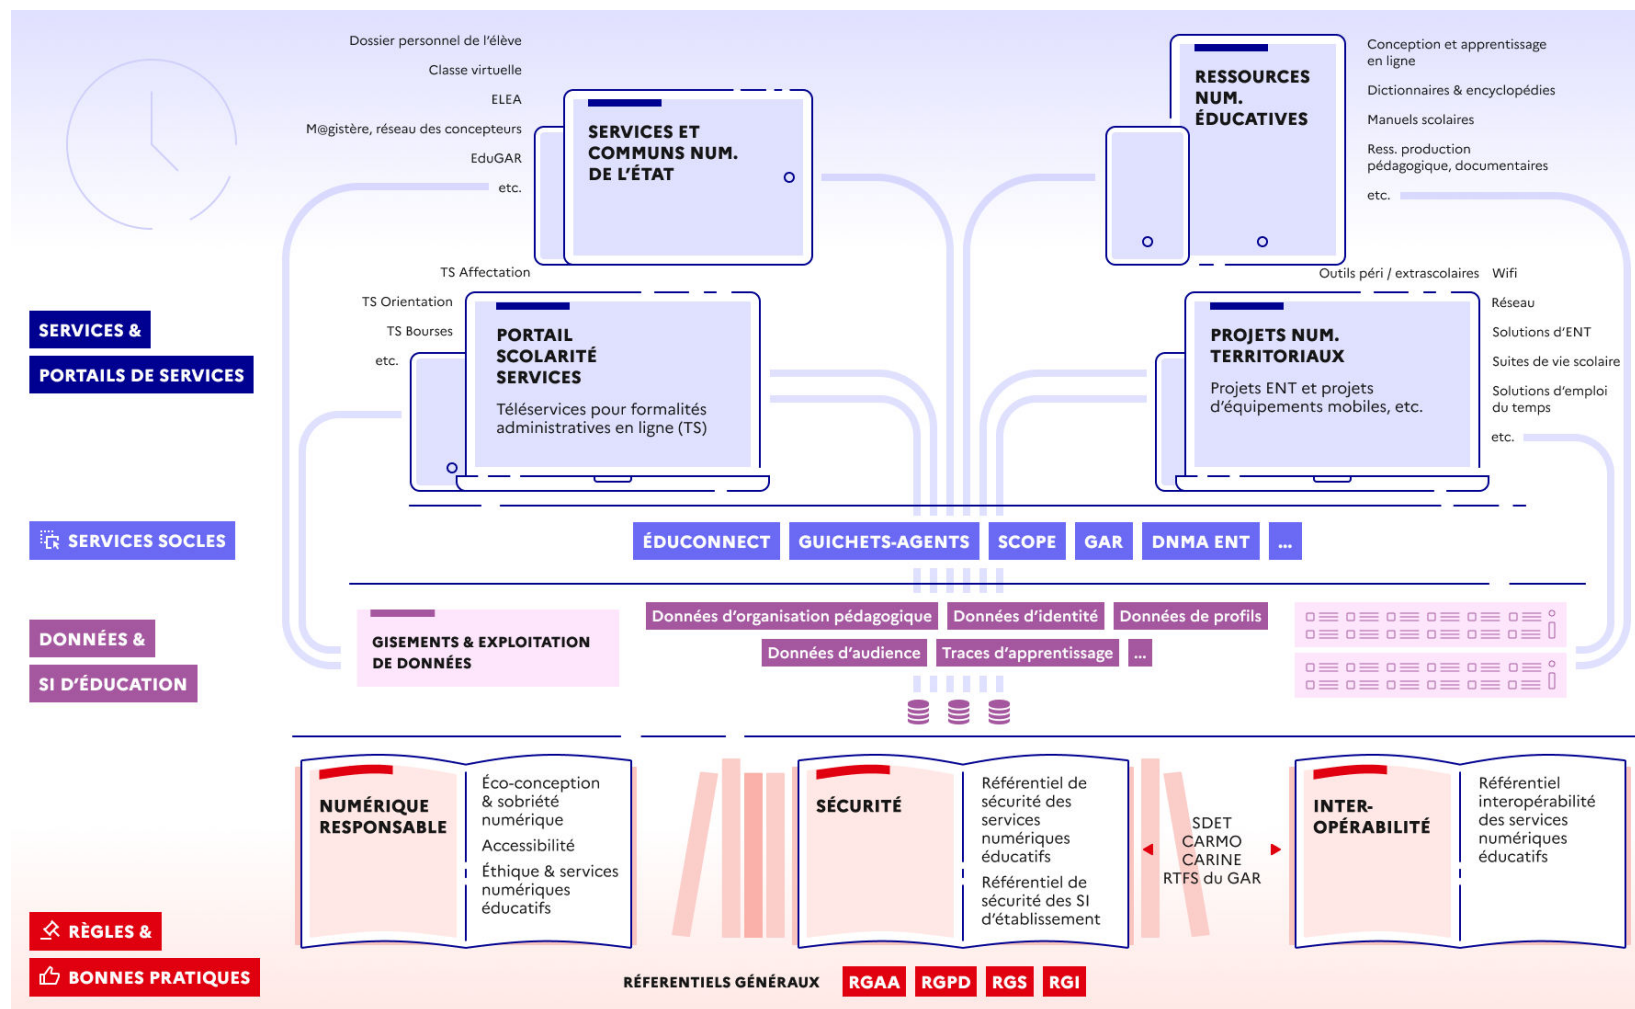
Dossier personnel de l'élève
Classe virtuelle
ELEA
M@gistère, réseau des concepteurs
EduGAR
etc.

SERVICES ET COMMUNS NUM. DE L'ÉTAT

RESSOURCES NUM. ÉDUCATIVES

Conception et apprentissage en ligne
Dictionnaires & encyclopédies
Manuels scolaires
Ress. production pédagogique, documentaires
etc.

TS Affectation
TS Orientation
TS Bourses
etc.

PORTAIL SCOLARITÉ SERVICES
Téléservices pour formalités administratives en ligne (TS)

Outils péri / extrascolaires
Wifi
Réseau
Solutions d'ENT
Suites de vie scolaire
Solutions d'emploi du temps
etc.

PROJETS NUM. TERRITORIAUX
Projets ENT et projets d'équipements mobiles, etc.

SERVICES &
PORTAILS DE SERVICES

SERVICES SOCLES

ÉDUCONNECT | GUICHETS-AGENTS | SCOPE | GAR | DNMA ENT | ...

DONNÉES &
SI D'ÉDUCATION

GISEMENTS & EXPLOITATION DE DONNÉES

Données d'organisation pédagogique | Données d'identité | Données de profils
Données d'audience | Traces d'apprentissage | ...

NUMÉRIQUE RESPONSABLE
Éco-conception & sobriété numérique
Accessibilité
Éthique & services numériques éducatifs

SÉCURITÉ
Référentiel de sécurité des services numériques éducatifs
Référentiel de sécurité des SI d'établissement

SDET
CARMO
CARINE
RTFS du GAR

INTER-OPÉRABILITÉ
Référentiel interopérabilité des services numériques éducatifs

RÈGLES &
BONNES PRATIQUES

RÉFERENTIELS GÉNÉRAUX RGAA RGPD RGS RGI